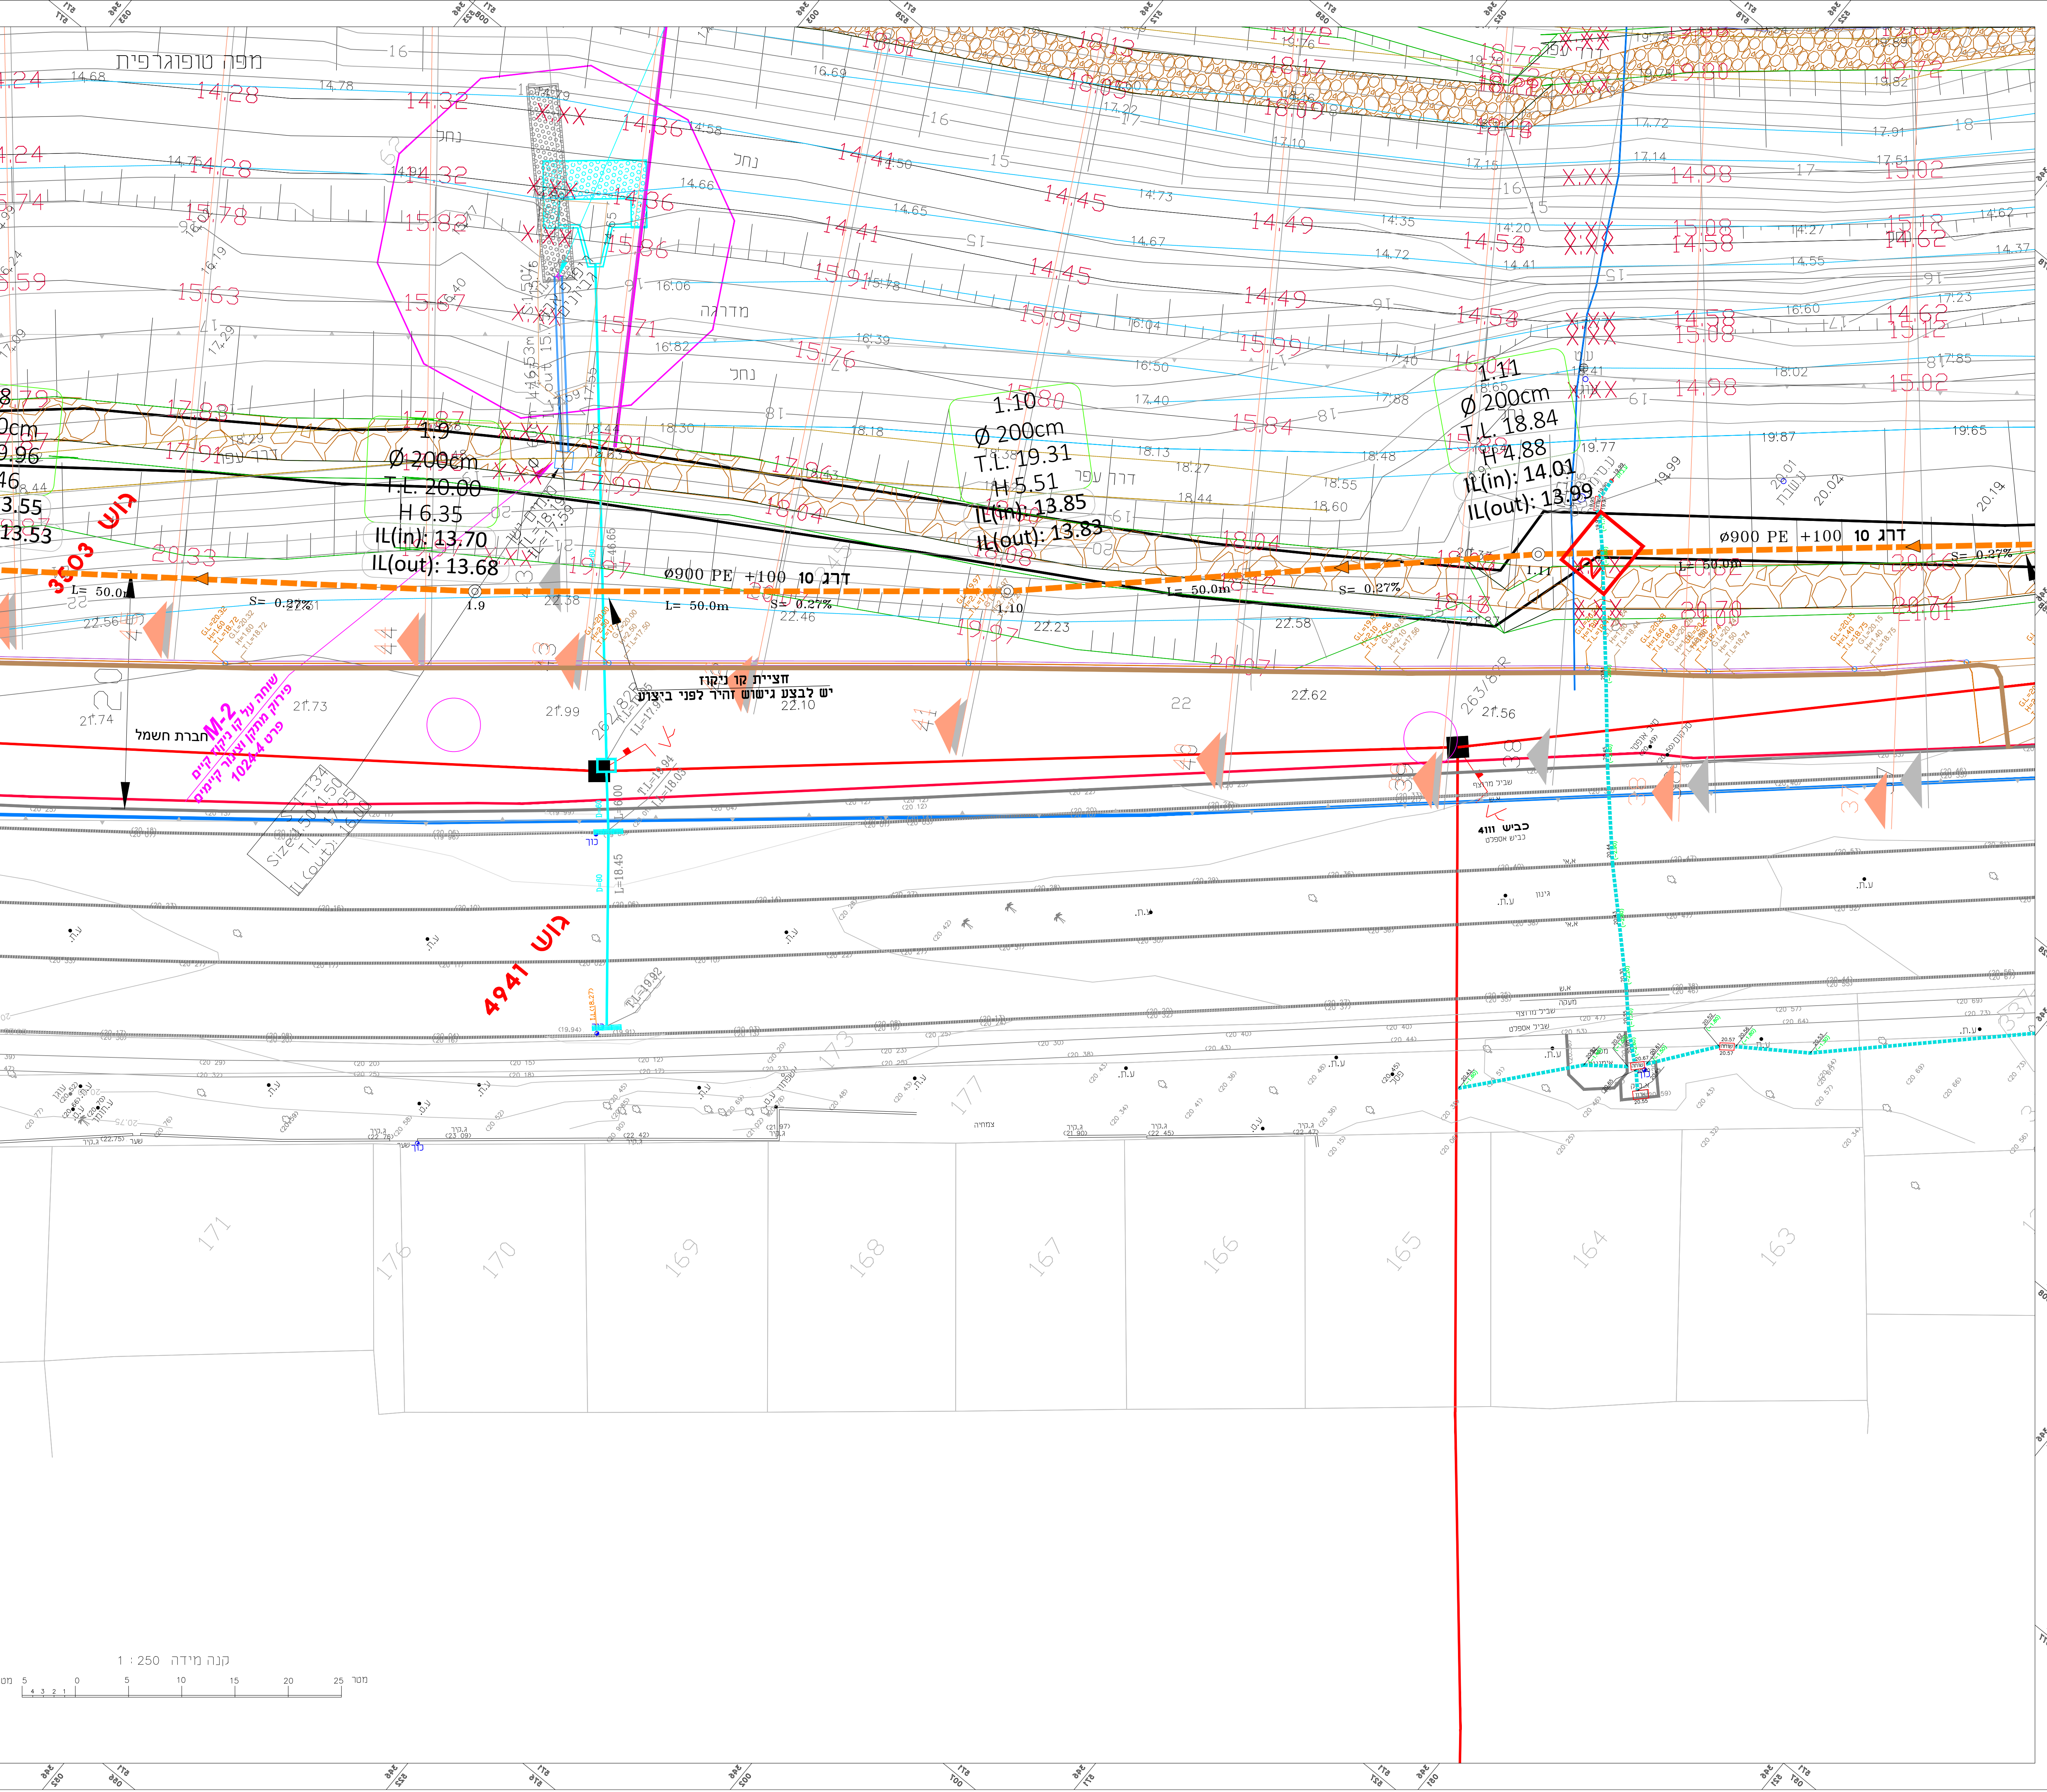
מפה טופוגרפית

14.68
14.28
14.78
14.32
14.36
16.69
16
17
18
14.28
14.32
14.36
14.41
14.45
14.49
14.54
14.58
14.62
15.02
14.98
15.78
15.82
15.86
15.91
15.95
15.99
15.63
15.67
15.71
15.76
15.84
15.08
15.12
15.18
נחל
מדרגה
נחל
17.88
17.87
17.91
17.99
18.04
18.08
17.86

1.9
Ø 200cm
T.L. 20.00
H 6.35
IL(in): 13.70
IL(out): 13.68

1.10
Ø 200cm
T.L. 19.31
H 5.51
IL(in): 13.85
IL(out): 13.83

1.11
Ø 200cm
T.L. 18.84
H 4.88
IL(in): 14.01
IL(out): 13.99

ø900 PE +100 דרג 10
L= 50.0m
S= 0.27%
דרך עפר
גוש 3503
גוש 4941
חציית קו ניקוז
יש לבצע גישוש זהיר לפני ביצוע
חברת חשמל
M-2
שוחה על קו ניקוז קיים
פירוק מתקן וצנרת קיימים
פרט 1024.4
כביש 4111
כביש אספלט
גינון
171
176
170
169
168
167
166
165
164
163
177
173
1 : 250 קנה מידה
5 0 5 10 15 20 25 מטר